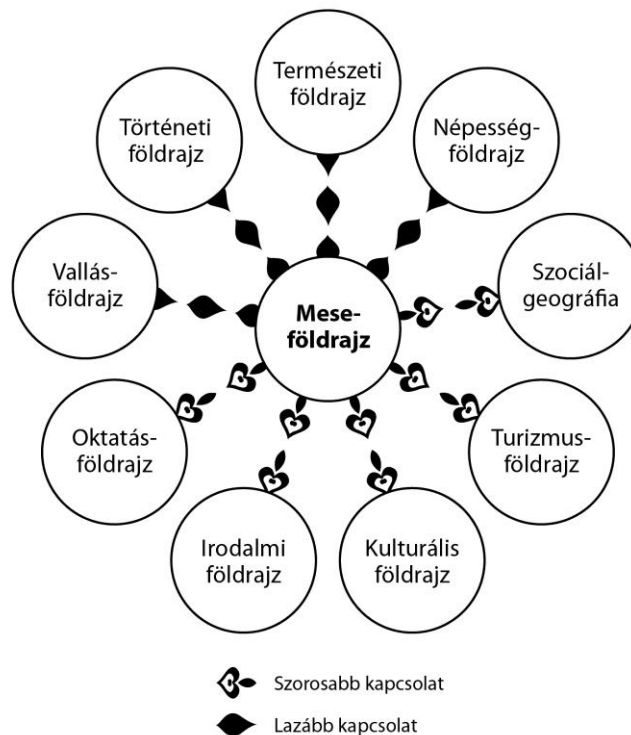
Természeti földrajz

Történeti földrajz

Népesség-földrajz

Vallás-földrajz

Mese-földrajz

Szociál-geográfia

Oktatás-földrajz

Turizmus-földrajz

Irodalmi földrajz

Kulturális földrajz

Szorosabb kapcsolat

Lazább kapcsolat